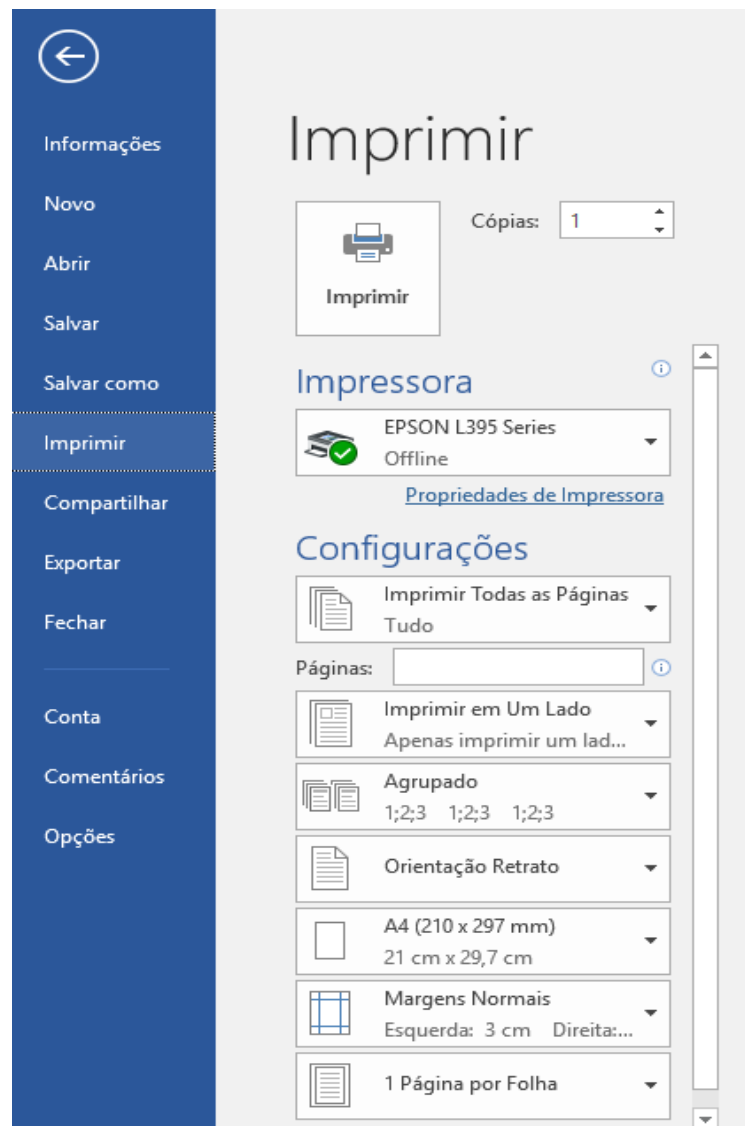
Informações

Novo

Abrir

Salvar

Salvar como

Imprimir

Compartilhar

Exportar

Fechar

Conta

Comentários

Opções

Imprimir

Imprimir

Cópias: 1

Impressora

EPSON L395 Series
Offline

Propriedades de Impressora

Configurações

Imprimir Todas as Páginas
Tudo

Páginas:

Imprimir em Um Lado
Apenas imprimir um lad...

Agrupado
1;2;3 1;2;3 1;2;3

Orientação Retrato

A4 (210 x 297 mm)
21 cm x 29,7 cm

Margens Normais
Esquerda: 3 cm Direita:...

1 Página por Folha